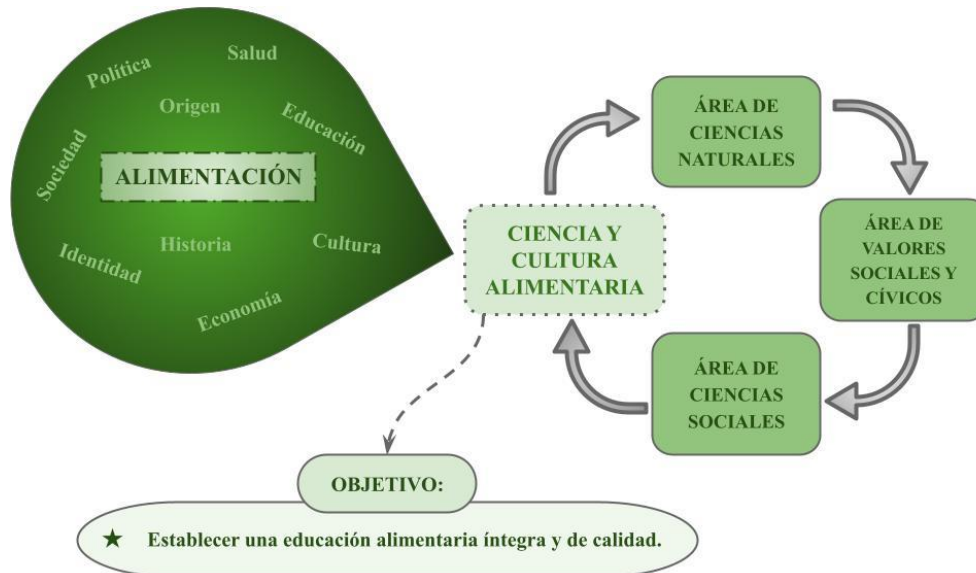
Política
Salud
Origen
Educación
Sociedad
ALIMENTACIÓN
Identidad
Historia
Cultura
Economía

CIENCIA Y CULTURA ALIMENTARIA

ÁREA DE CIENCIAS NATURALES

ÁREA DE VALORES SOCIALES Y CÍVICOS

ÁREA DE CIENCIAS SOCIALES

OBJETIVO:

★ Establecer una educación alimentaria íntegra y de calidad.